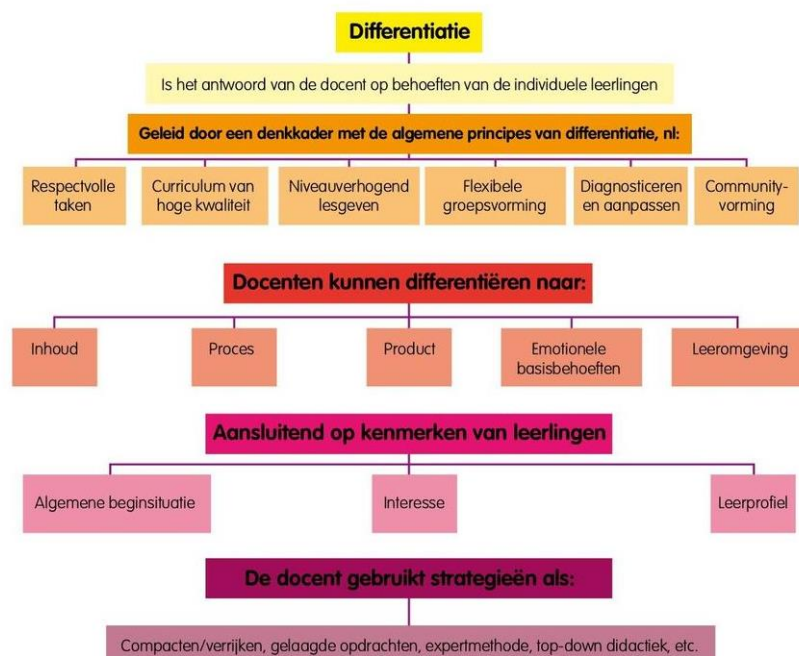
Differentiatie

Is het antwoord van de docent op behoeften van de individuele leerlingen

Geleid door een denkkader met de algemene principes van differentiatie, nl:

Respectvolle taken

Curriculum van hoge kwaliteit

Niveauverhogend lesgeven

Flexibele groepsvorming

Diagnosticeren en aanpassen

Community-vorming

Docenten kunnen differentiëren naar:

Inhoud

Proces

Product

Emotionele basisbehoeften

Leeromgeving

Aansluitend op kenmerken van leerlingen

Algemene beginsituatie

Interesse

Leerprofiel

De docent gebruikt strategieën als:

Compacten/verrijken, gelaagde opdrachten, expertmethode, top-down didactiek, etc.